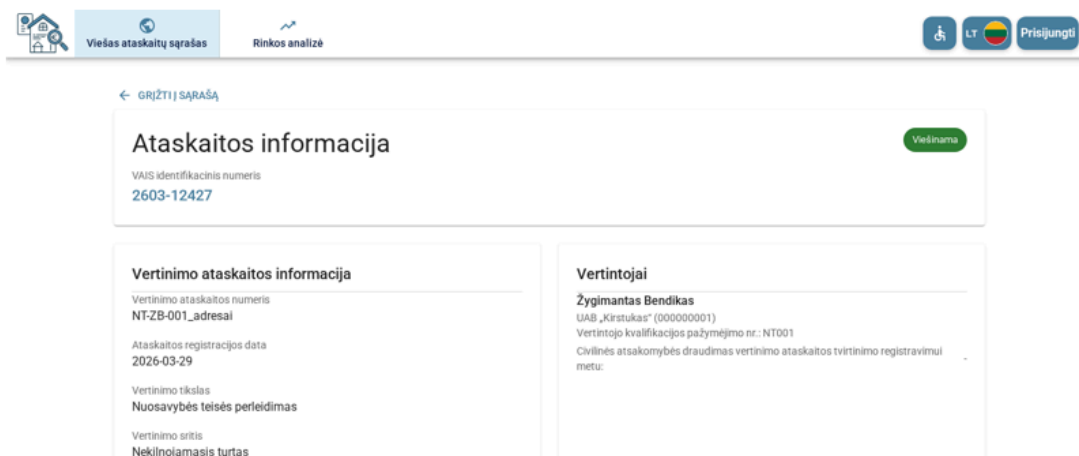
Viešas ataskaitų sąrašas

Rinkos analizė

LT

Prisijungti

← GRĮŽTI Į SĄRAŠĄ

Ataskaitos informacija

Viešinama

VAIS identifikacinis numeris

2603-12427

Vertinimo ataskaitos informacija

Vertinimo ataskaitos numeris
NT-ZB-001_adresai

Ataskaitos registracijos data
2026-03-29

Vertinimo tikslas
Nuosavybės teisės perleidimas

Vertinimo sritis
Nekilnojamasis turtas

Vertintojai

Žygimantas Bendikas
UAB „Kirstukas" (000000001)
Vertintojo kvalifikacijos pažymėjimo nr.: NT001
Civilinės atsakomybės draudimas vertinimo ataskaitos tvirtinimo registravimui metu:
-